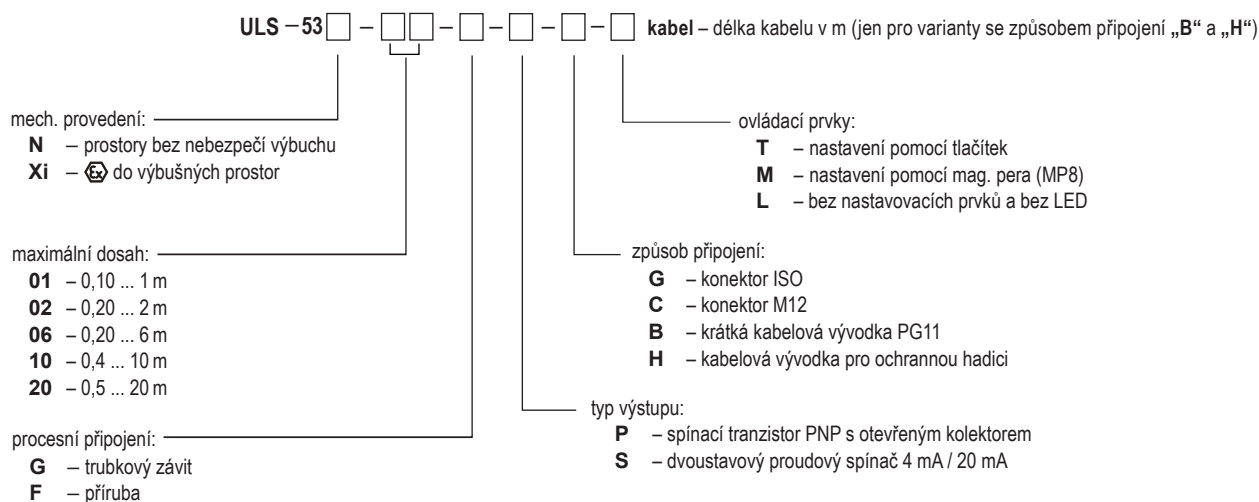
ULS – 53 ☐ – ☐☐ – ☐ – ☐ – ☐ – ☐ kabel – délka kabelu v m (jen pro varianty se způsobem připojení „B“ a „H“)

mech. provedení:
N – prostory bez nebezpečí výbuchu
Xi – Ex do výbušných prostor

maximální dosah:
01 – 0,10 ... 1 m
02 – 0,20 ... 2 m
06 – 0,20 ... 6 m
10 – 0,4 ... 10 m
20 – 0,5 ... 20 m

procesní připojení:
G – trubkový závit
F – příruba

ovládací prvky:
T – nastavení pomocí tlačítek
M – nastavení pomocí mag. pera (MP8)
L – bez nastavovacích prvků a bez LED

způsob připojení:
G – konektor ISO
C – konektor M12
B – krátká kabelová vývodka PG11
H – kabelová vývodka pro ochrannou hadici

typ výstupu:
P – spínací tranzistor PNP s otevřeným kolektorem
S – dvoustavový proudový spínač 4 mA / 20 mA